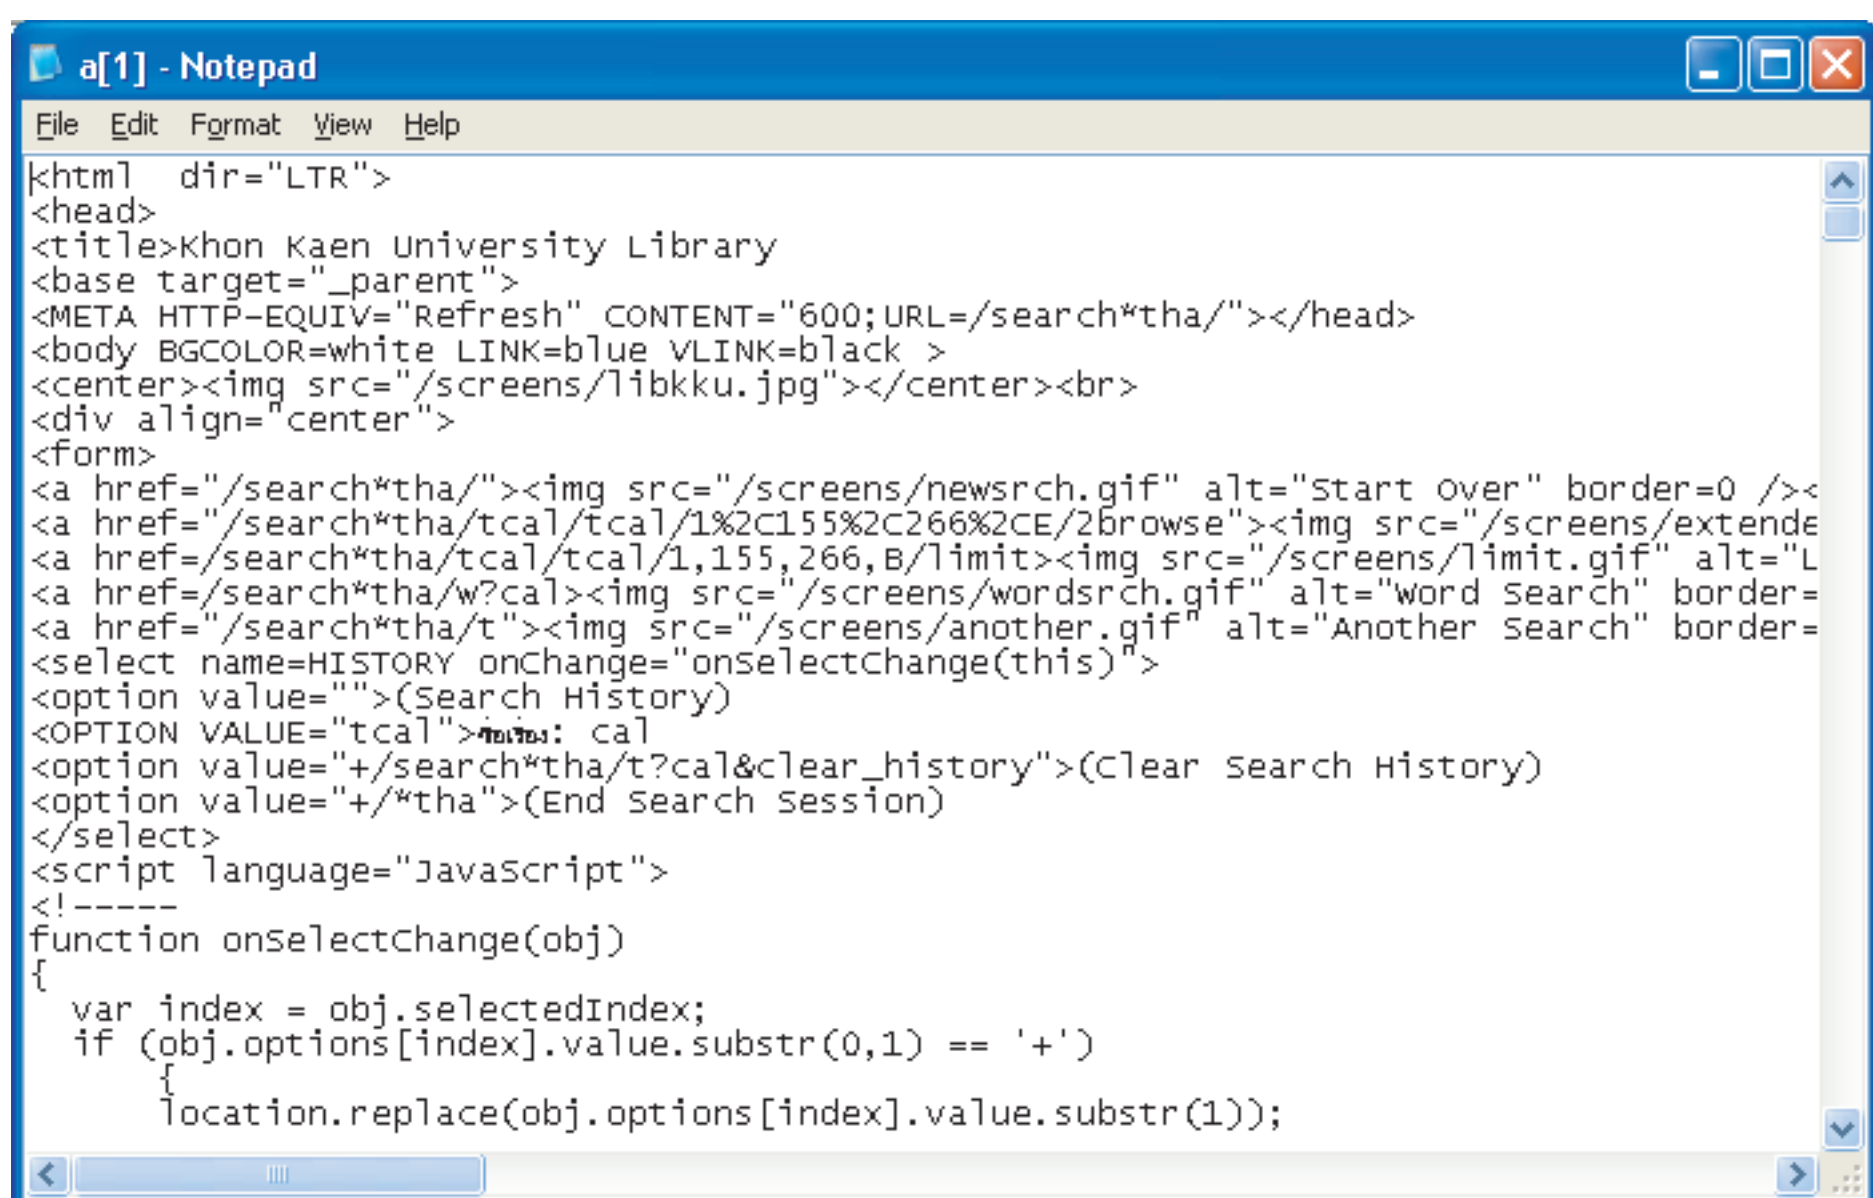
a[1] - Notepad

File Edit Format View Help

<html dir="LTR">
<head>
<title>Khon Kaen University Library
<base target="_parent">
<META HTTP-EQUIV="Refresh" CONTENT="600;URL=/search*tha/"></head>
<body BGCOLOR=white LINK=blue VLINK=black >
<center><img src="/screens/libkku.jpg"></center><br>
<div align="center">
<form>
<a href="/search*tha/"><img src="/screens/newsrch.gif" alt="Start Over" border=0 /><
<a href="/search*tha/tcal/tcal/1%2C155%2C266%2CE/2browse"><img src="/screens/extende
<a href=/search*tha/tcal/tcal/1,155,266,B/limit><img src="/screens/limit.gif" alt="L
<a href=/search*tha/w?cal><img src="/screens/wordsrch.gif" alt="Word Search" border=
<a href="/search*tha/t"><img src="/screens/another.gif" alt="Another Search" border=
<select name=HISTORY onChange="onSelectChange(this)">
<option value="">(Search History)
<OPTION VALUE="tcal">ชื่อเรื่อง: cal
<option value="+/search*tha/t?cal&clear_history">(Clear Search History)
<option value="+/*tha">(End Search Session)
</select>
<script language="JavaScript">
<!-----
function onSelectChange(obj)
{
  var index = obj.selectedIndex;
  if (obj.options[index].value.substr(0,1) == '+')
      {
      location.replace(obj.options[index].value.substr(1));